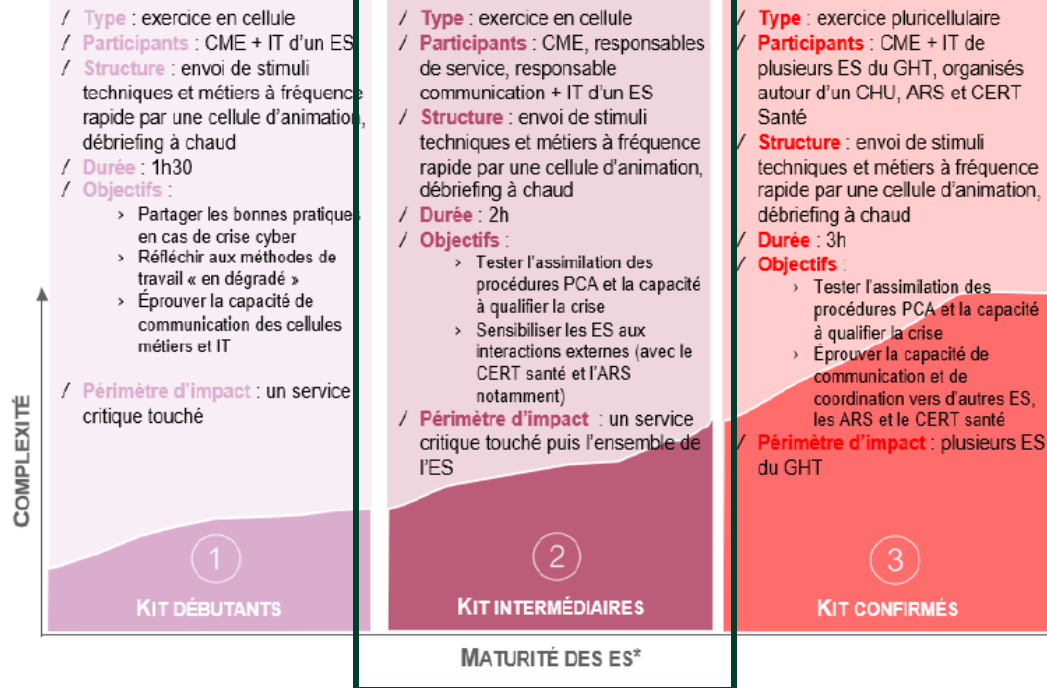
/ Type : exercice en cellule
/ Participants : CME + IT d'un ES
/ Structure : envoi de stimuli techniques et métiers à fréquence rapide par une cellule d'animation, débriefing à chaud
/ Durée : 1h30
/ Objectifs :
› Partager les bonnes pratiques en cas de crise cyber
› Réfléchir aux méthodes de travail « en dégradé »
› Éprouver la capacité de communication des cellules métiers et IT
/ Périmètre d'impact : un service critique touché

1
KIT DÉBUTANTS

/ Type : exercice en cellule
/ Participants : CME, responsables de service, responsable communication + IT d'un ES
/ Structure : envoi de stimuli techniques et métiers à fréquence rapide par une cellule d'animation, débriefing à chaud
/ Durée : 2h
/ Objectifs :
› Tester l'assimilation des procédures PCA et la capacité à qualifier la crise
› Sensibiliser les ES aux interactions externes (avec le CERT santé et l'ARS notamment)
/ Périmètre d'impact : un service critique touché puis l'ensemble de l'ES

2
KIT INTERMÉDIAIRES

/ Type : exercice pluricellulaire
/ Participants : CME + IT de plusieurs ES du GHT, organisés autour d'un CHU, ARS et CERT Santé
/ Structure : envoi de stimuli techniques et métiers à fréquence rapide par une cellule d'animation, débriefing à chaud
/ Durée : 3h
/ Objectifs :
› Tester l'assimilation des procédures PCA et la capacité à qualifier la crise
› Éprouver la capacité de communication et de coordination vers d'autres ES, les ARS et le CERT santé
/ Périmètre d'impact : plusieurs ES du GHT

3
KIT CONFIRMÉS

COMPLEXITÉ

MATURITÉ DES ES*